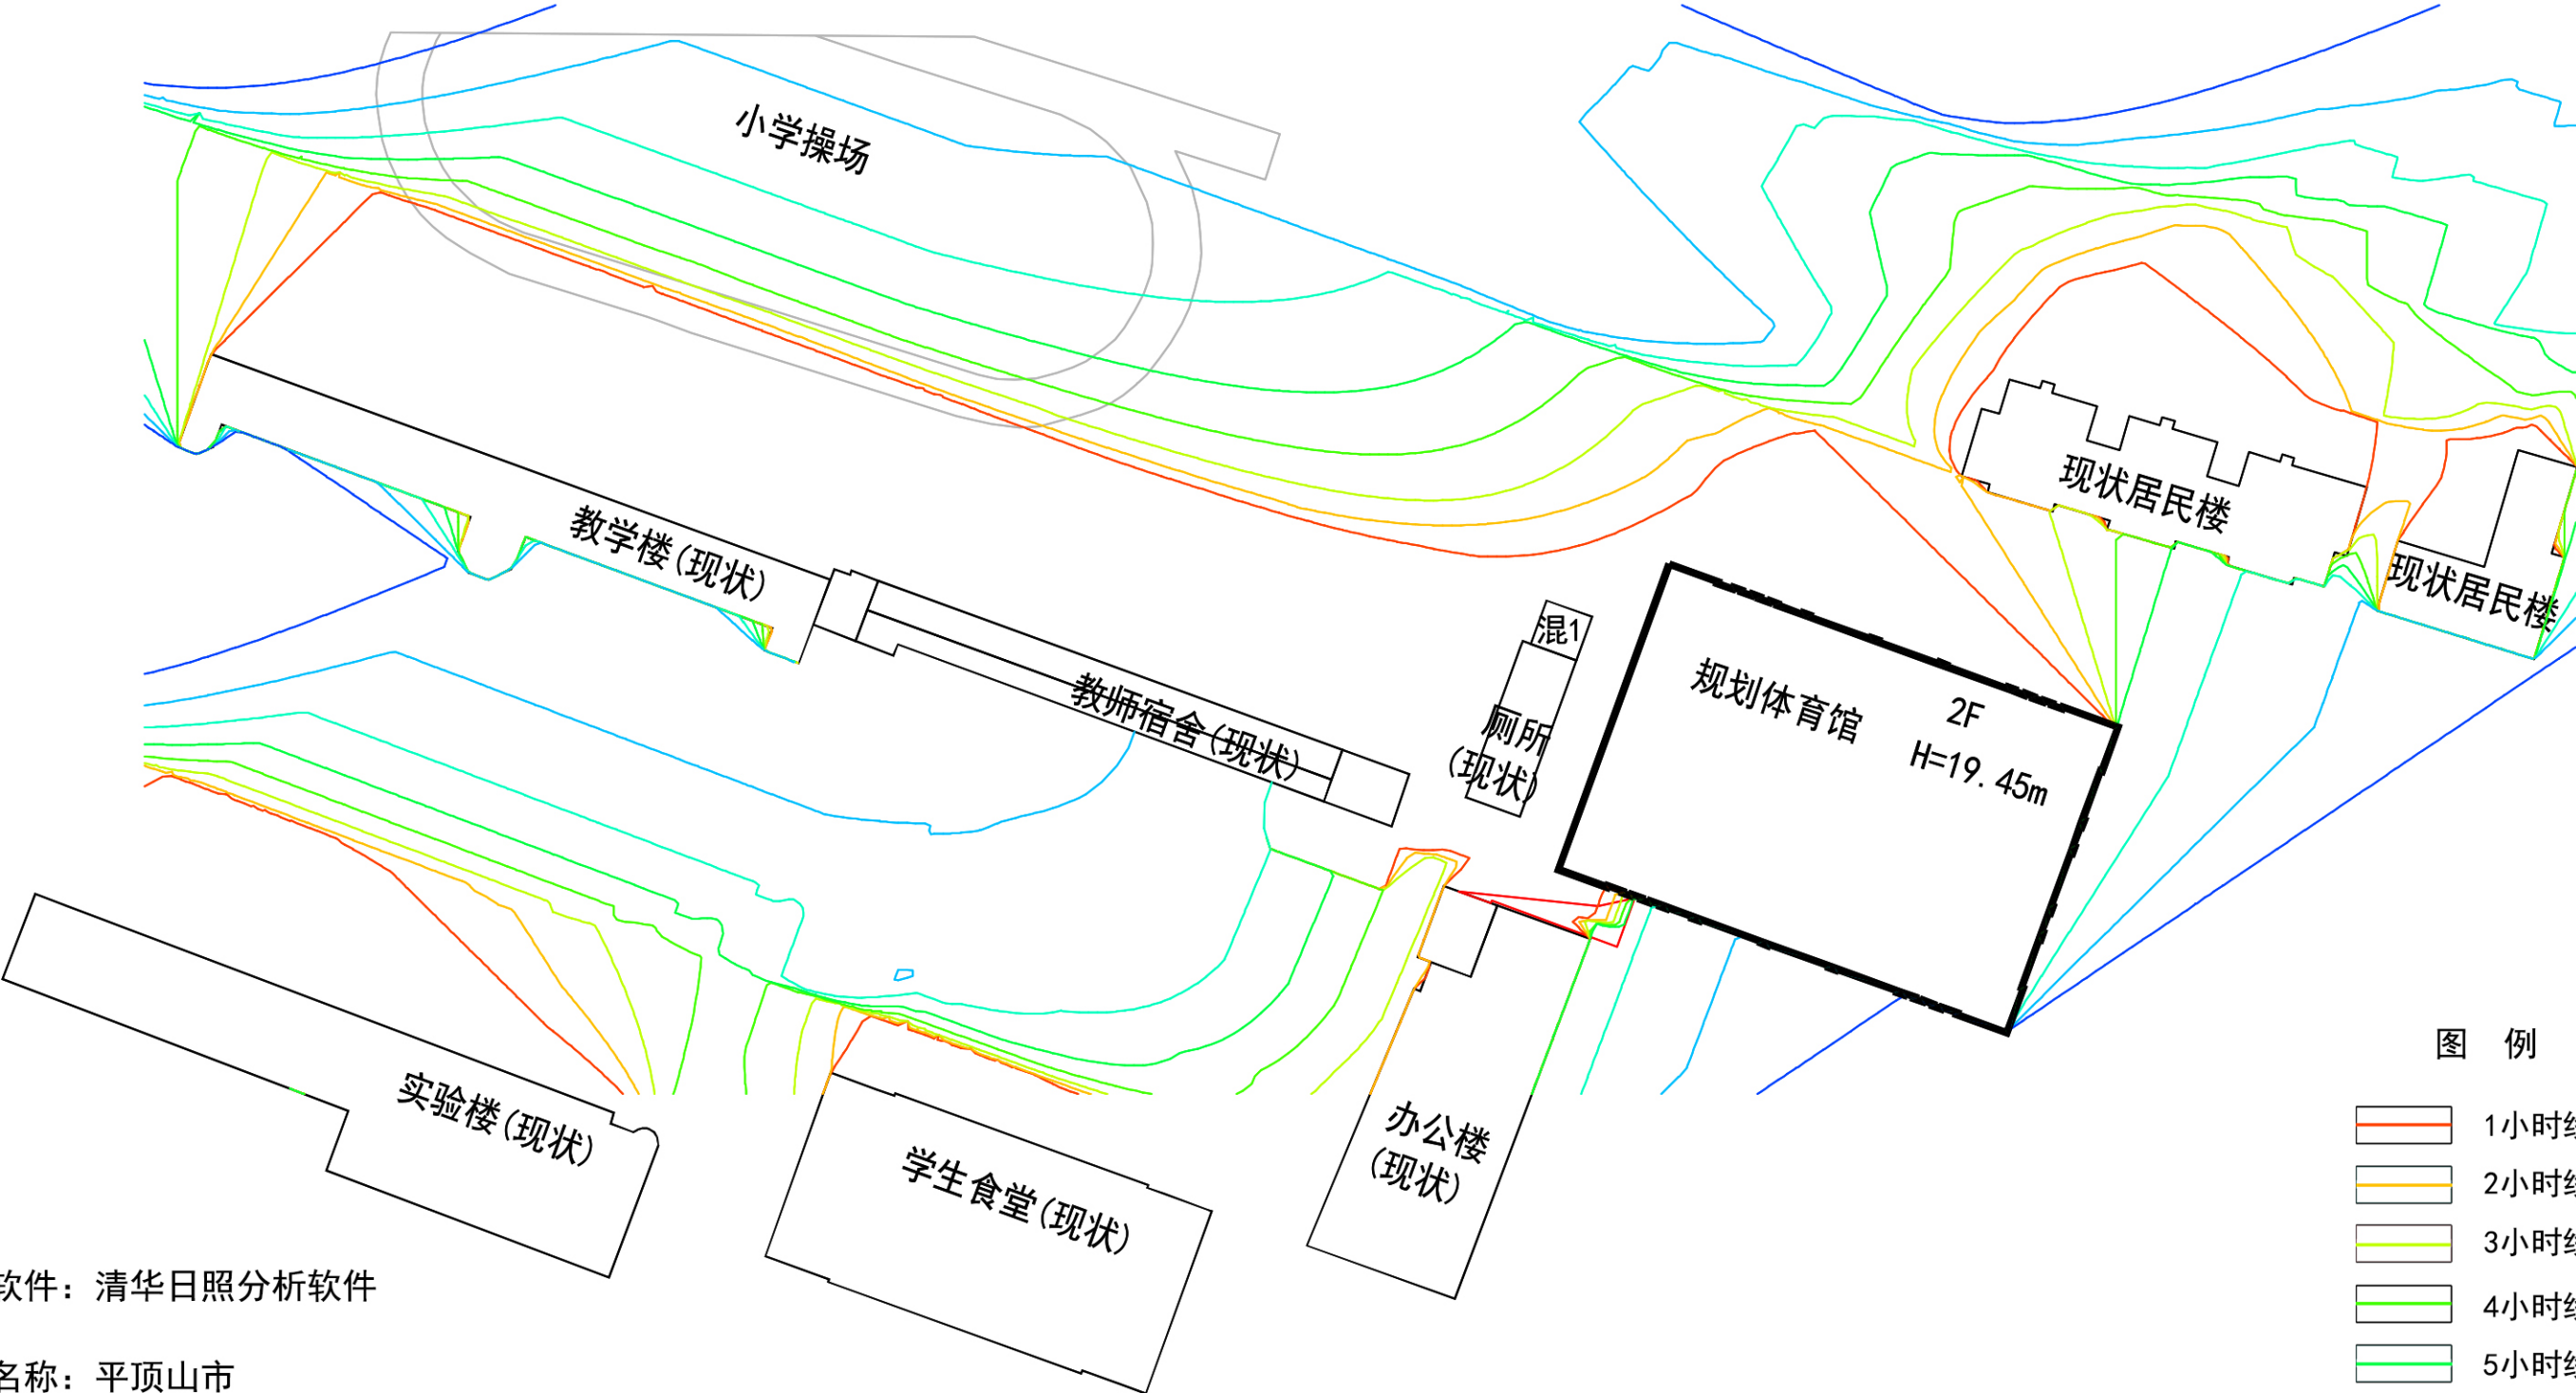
小学操场

现状居民楼

现状居民楼

教学楼(现状)

混1

教师宿舍(现状)

厕所(现状)

规划体育馆 2F H=19.45m

图 例

1小时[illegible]

2小时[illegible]

3小时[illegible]

4小时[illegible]

5小时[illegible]

实验楼(现状)

学生食堂(现状)

办公楼(现状)

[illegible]软件：清华日照分析软件

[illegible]名称：平顶山市